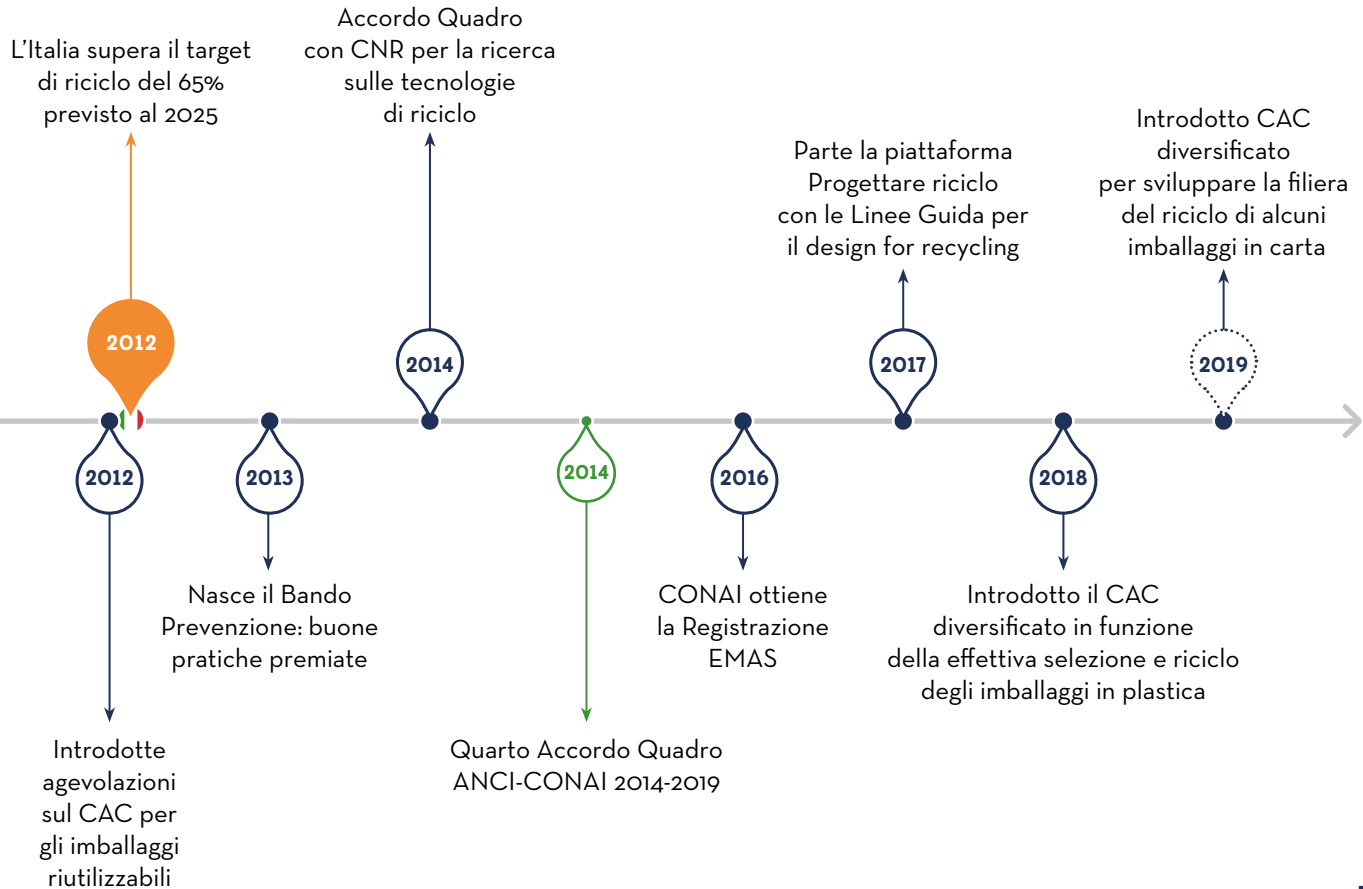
L'Italia supera il target di riciclo del 65% previsto al 2025

2012

Accordo Quadro con CNR per la ricerca sulle tecnologie di riciclo

2014

Parte la piattaforma Progettare riciclo con le Linee Guida per il design for recycling

2017

Introdotto CAC diversificato per sviluppare la filiera del riciclo di alcuni imballaggi in carta

2019

2012

Introdotte agevolazioni sul CAC per gli imballaggi riutilizzabili

2013

Nasce il Bando Prevenzione: buone pratiche premiate

2014

Quarto Accordo Quadro ANCI-CONAI 2014-2019

2016

CONAI ottiene la Registrazione EMAS

2018

Introdotto il CAC diversificato in funzione della effettiva selezione e riciclo degli imballaggi in plastica